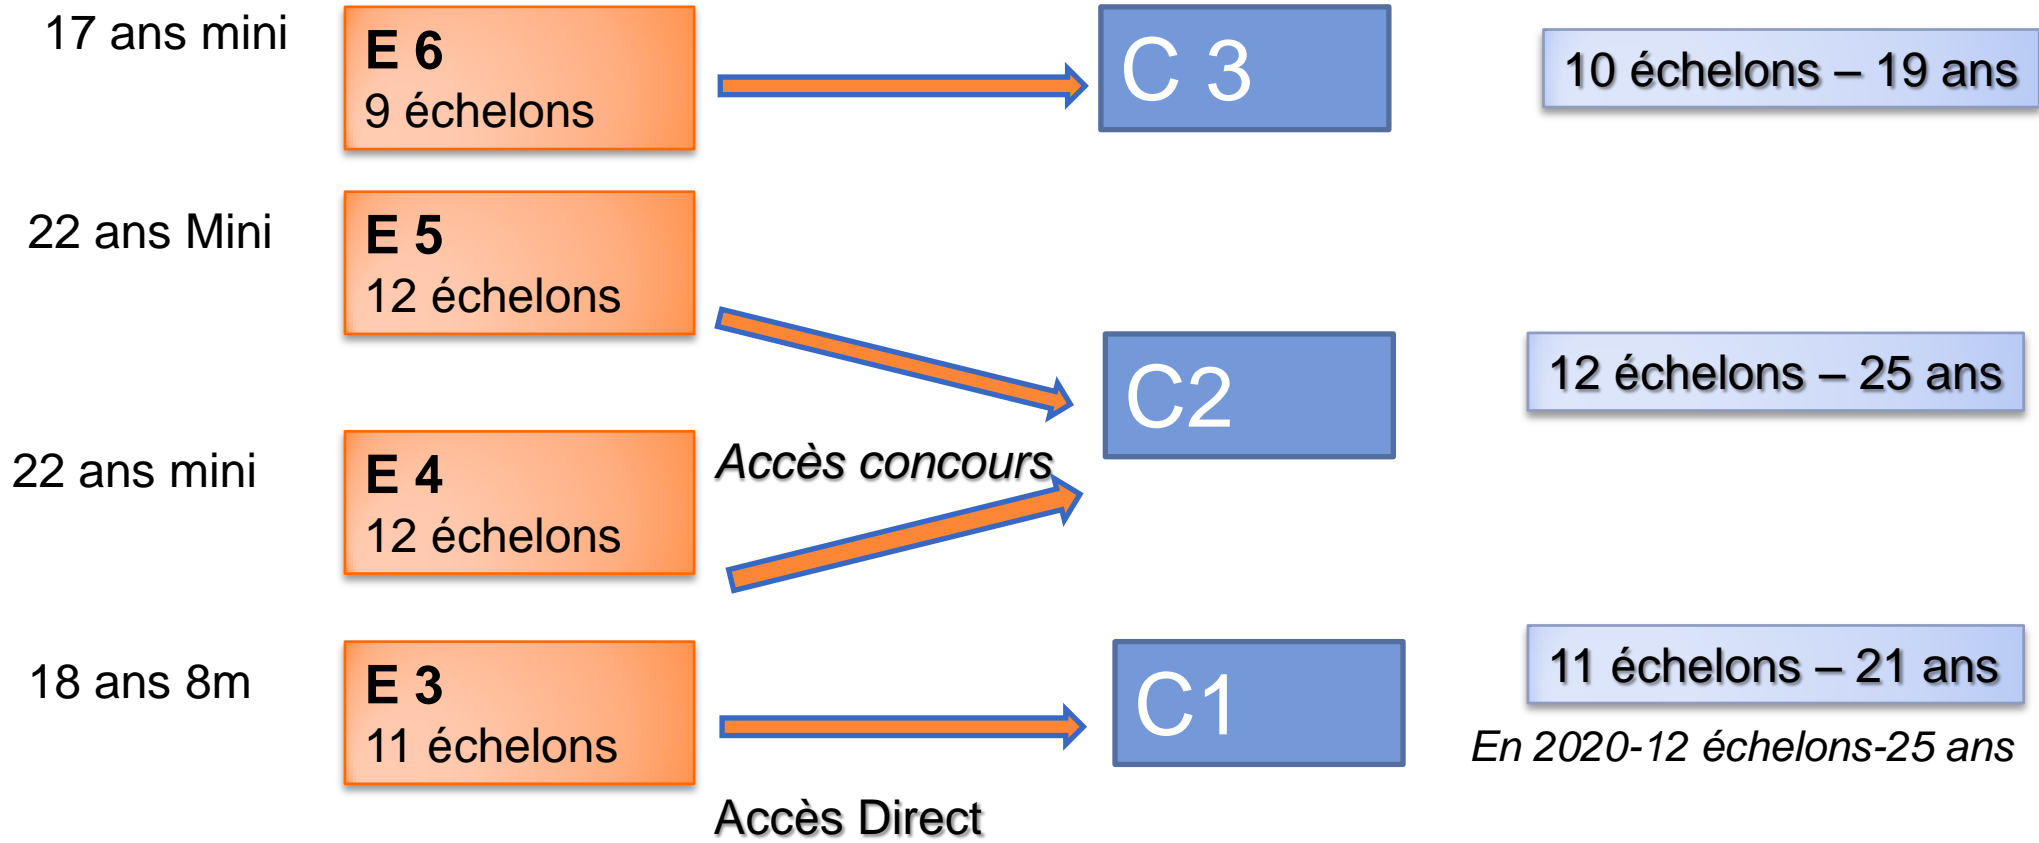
17 ans mini

E 6
9 échelons

C 3

10 échelons – 19 ans

22 ans Mini

E 5
12 échelons

C2

12 échelons – 25 ans

Accès concours

22 ans mini

E 4
12 échelons

18 ans 8m

E 3
11 échelons

C1

11 échelons – 21 ans

En 2020-12 échelons-25 ans

Accès Direct